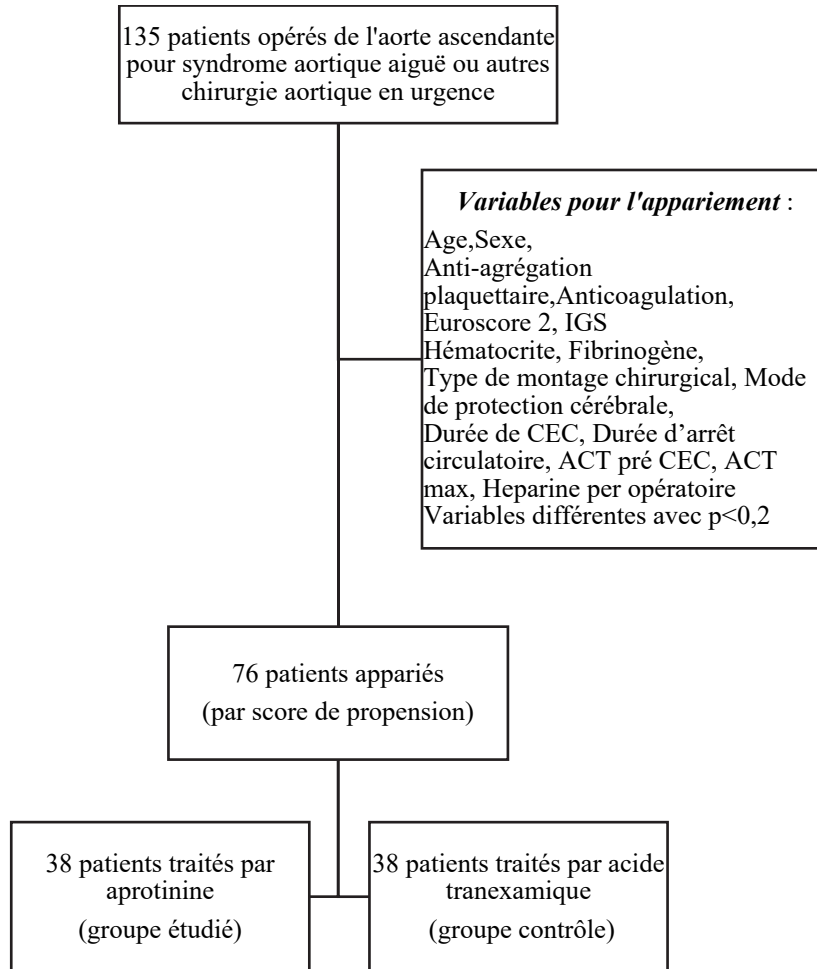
135 patients opérés de l'aorte ascendante pour syndrome aortique aiguë ou autres chirurgie aortique en urgence

*Variables pour l'appariement* :

Age,Sexe,
Anti-agrégation plaquettaire,Anticoagulation,
Euroscore 2, IGS
Hématocrite, Fibrinogène,
Type de montage chirurgical, Mode de protection cérébrale,
Durée de CEC, Durée d'arrêt circulatoire, ACT pré CEC, ACT max, Heparine per opératoire
Variables différentes avec p<0,2

76 patients appariés
(par score de propension)

38 patients traités par aprotinine
(groupe étudié)

38 patients traités par acide tranexamique
(groupe contrôle)